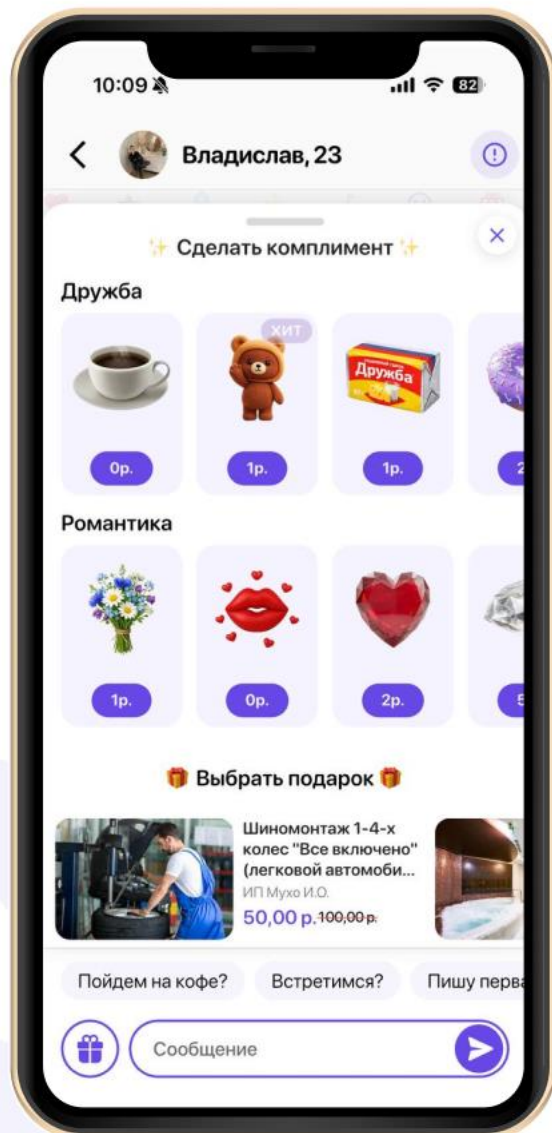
10:09

82

Владислав, 23

✨ Сделать комплимент ✨

Дружба

ХИТ

Дружба

0р.

1р.

1р.

2

Романтика

1р.

0р.

2р.

5

🎁 Выбрать подарок 🎁

Шиномонтаж 1-4-х колес "Все включено" (легковой автомоби...

ИП Мухо И.О.

50,00 р. ~~100,00 р.~~

Пойдем на кофе?

Встретимся?

Пишу перва

Сообщение